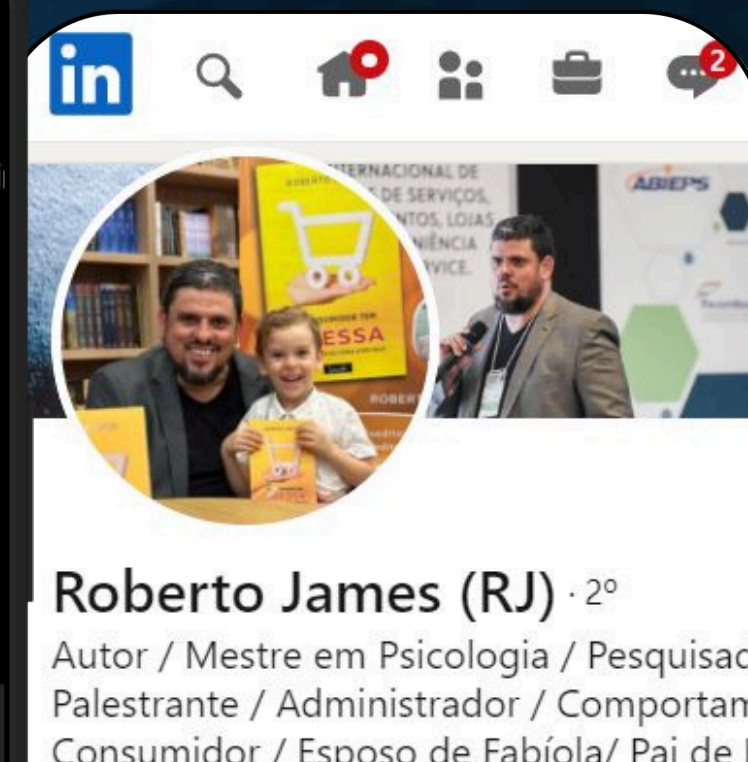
in

2

INTERNACIONAL DE
DE SERVIÇOS,
NTOS, LOJAS
NIÊNCIA
RVICE.

ABIEPS

ESSA

ROBERT

Roberto James (RJ) · 2º
Autor / Mestre em Psicologia / Pesquisad
Palestrante / Administrador / Comportam
Consumidor / Esposo de Fabíola/ Pai de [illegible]